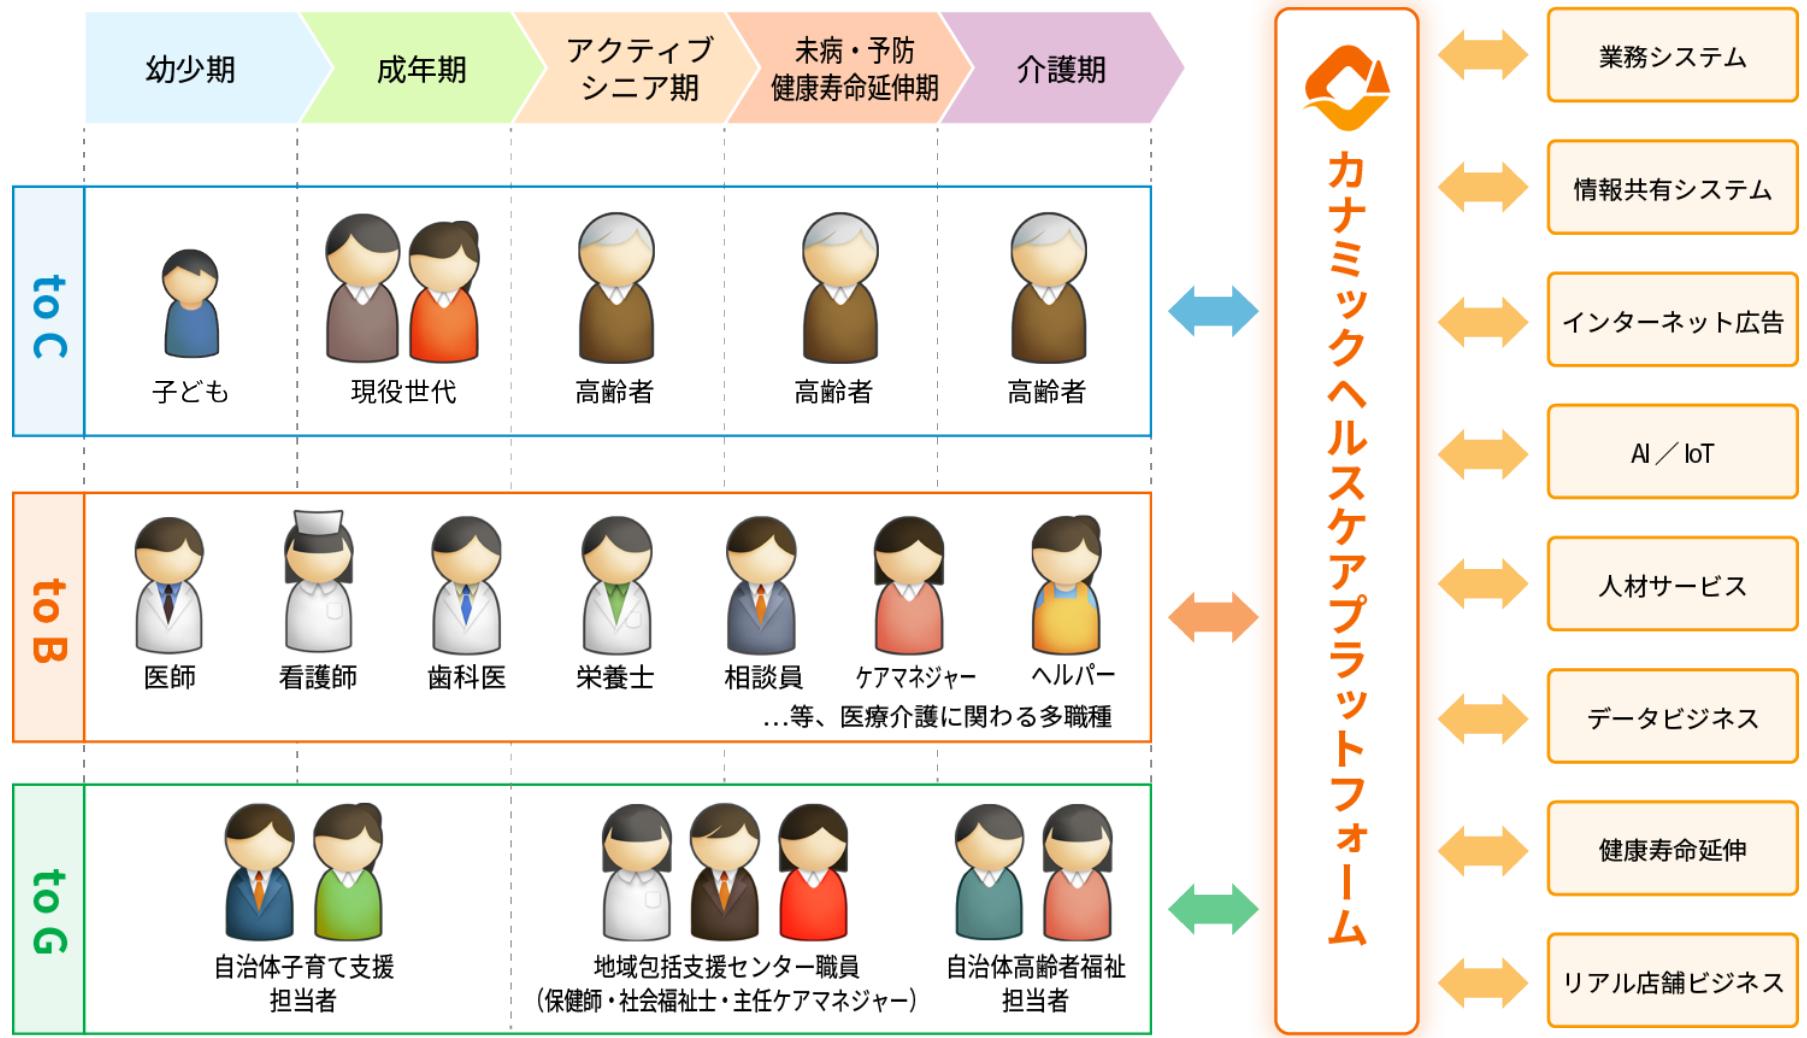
幼少期
成年期
アクティブ シニア期
未病・予防 健康寿命延伸期
介護期

to C
子ども
現役世代
高齢者
高齢者
高齢者

to B
医師
看護師
歯科医
栄養士
相談員
ケアマネジャー
ヘルパー
…等、医療介護に関わる多職種

to G
自治体子育て支援 担当者
地域包括支援センター職員 (保健師・社会福祉士・主任ケアマネジャー)
自治体高齢者福祉 担当者

カナミックヘルスケアプラットフォーム

業務システム
情報共有システム
インターネット広告
AI／IoT
人材サービス
データビジネス
健康寿命延伸
リアル店舗ビジネス